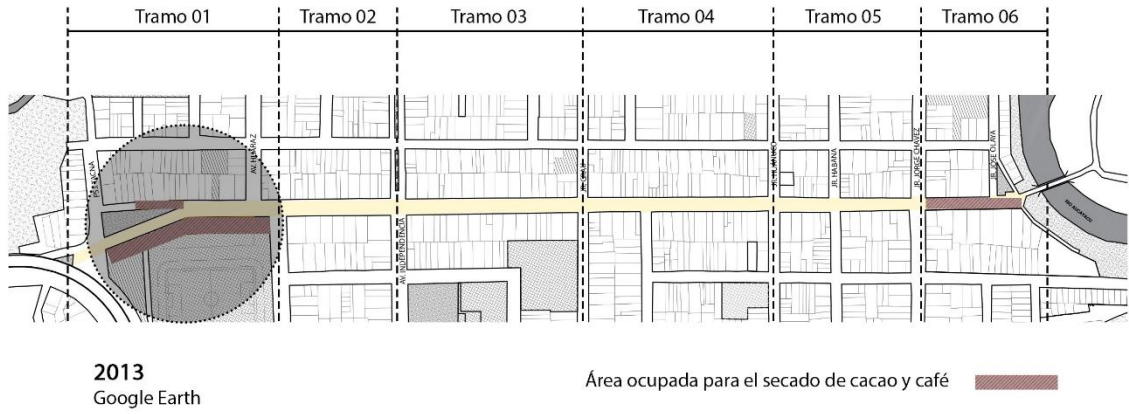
Tramo 01 Tramo 02 Tramo 03 Tramo 04 Tramo 05 Tramo 06

JR. TACNA
AV. LIBERTAD
AV. INDEPENDENCIA
JR. HABANA
JR. JORGE CHAVEZ
JR. JOSE OLAYA
RIO HUALLAGA

2013
Google Earth

Área ocupada para el secado de cacao y café